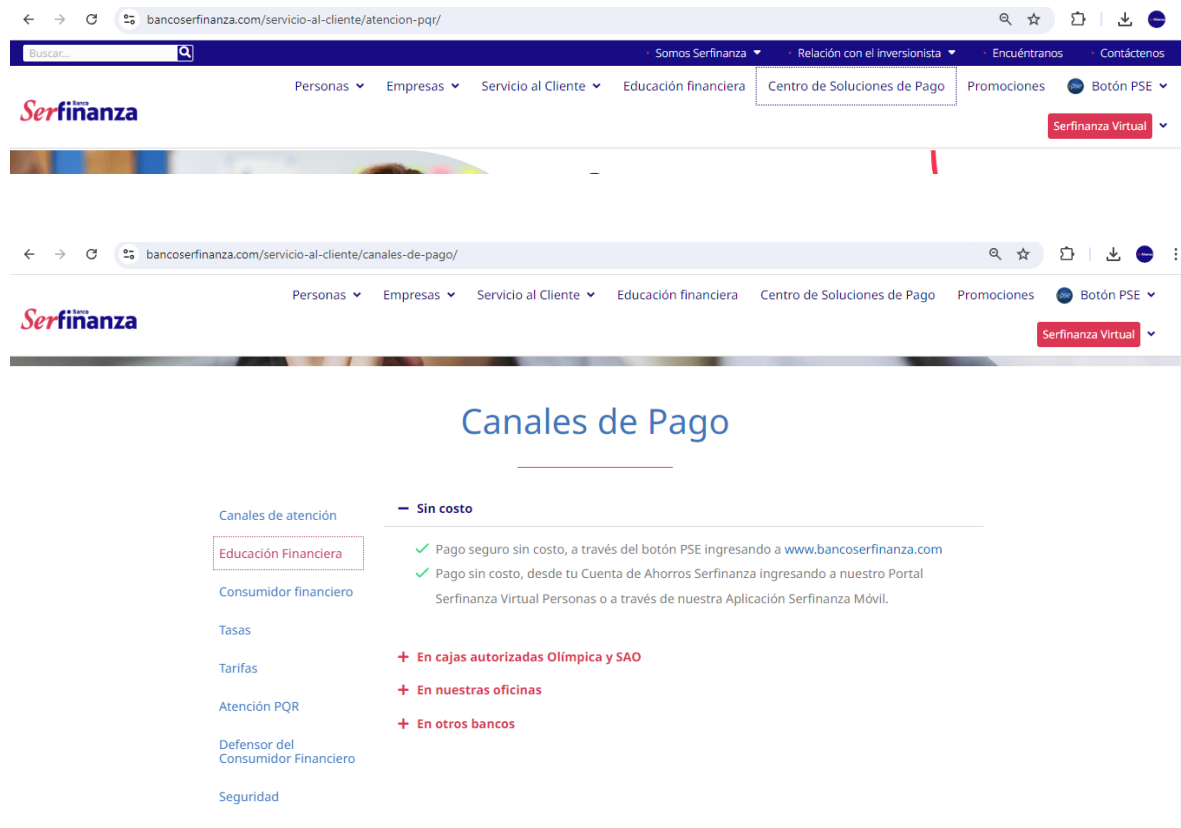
bancoserfinanza.com/servicio-al-cliente/atencion-pqr/

Buscar...

Somos Serfinanza Relación con el inversionista Encuéntranos Contáctenos

Banco Serfinanza

Personas Empresas Servicio al Cliente Educación financiera Centro de Soluciones de Pago Promociones Botón PSE

Serfinanza Virtual

bancoserfinanza.com/servicio-al-cliente/canales-de-pago/

Banco Serfinanza

Personas Empresas Servicio al Cliente Educación financiera Centro de Soluciones de Pago Promociones Botón PSE

Serfinanza Virtual

Canales de Pago

Canales de atención

Educación Financiera

Consumidor financiero

Tasas

Tarifas

Atención PQR

Defensor del Consumidor Financiero

Seguridad

— Sin costo

Pago seguro sin costo, a través del botón PSE ingresando a www.bancoserfinanza.com

Pago sin costo, desde tu Cuenta de Ahorros Serfinanza ingresando a nuestro Portal Serfinanza Virtual Personas o a través de nuestra Aplicación Serfinanza Móvil.

+ En cajas autorizadas Olímpica y SAO

+ En nuestras oficinas

+ En otros bancos